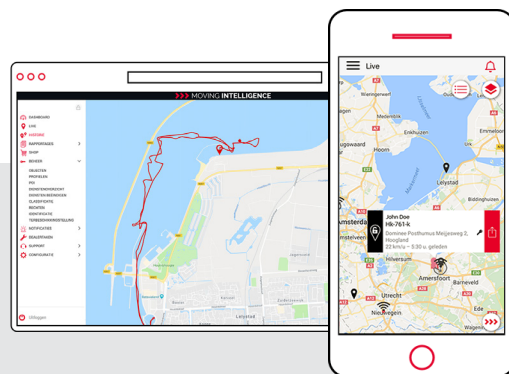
MOVING INTELLIGENCE

DASHBOARD
LIVE
HISTORIE
RAPPORTAGES
SHOP
BEHEER
OBJECTEN
PROFIELEN
POI
DIENSTENOVERZICHT
DIENSTEN BEHEREN
CLASSIFICATIES
BEDRIJVEN
IDENTIFICATIE
TERBESCHIKKINGSTELLING
NOTIFICATIES
GEBRUIKERS
SUPPORT
CONFIGURATIE

Uitloggen

Lelystad

Live

Waterland
Marken
Enkhuizen
Hoorn
Lelystad
Biddinghuizen
Amsterdam
John Doe
HK-761-K
Gerbrand Posthumus Meijesweg 2, Hoogland
22 km/u — 5:30 u. geleden
Hilversum
Amersfoort
Barneveld
Utrecht
Nieuwegein
Ede